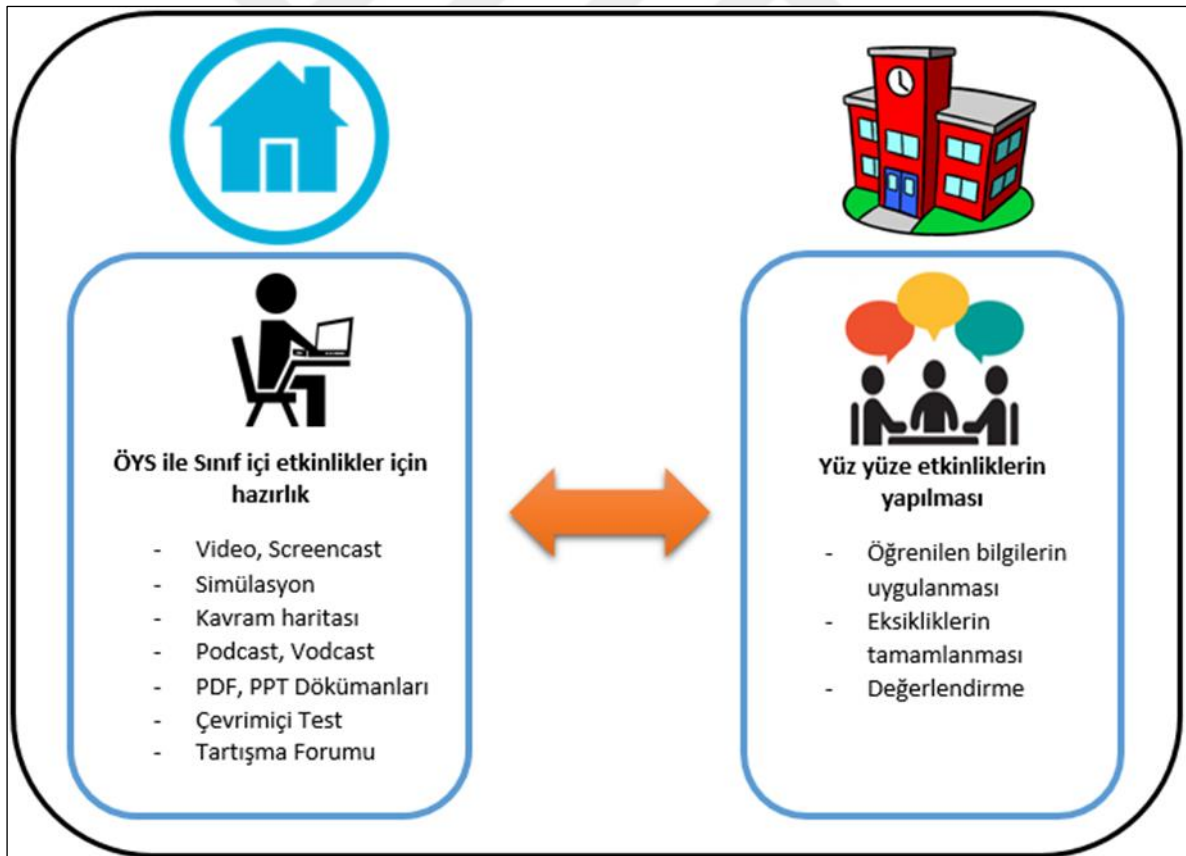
ÖYS ile Sınıf içi etkinlikler için hazırlık

- Video, Screencast
- Simülasyon
- Kavram haritası
- Podcast, Vodcast
- PDF, PPT Dökümanları
- Çevrimiçi Test
- Tartışma Forumu

Yüz yüze etkinliklerin yapılması

- Öğrenilen bilgilerin uygulanması
- Eksikliklerin tamamlanması
- Değerlendirme